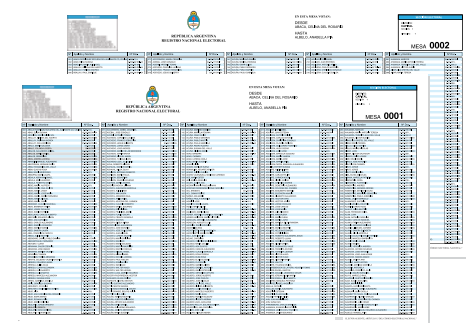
REPUBLICA ARGENTINA
REGISTRO NACIONAL ELECTORAL

EN ESTA MESA VOTAN:
DESDE
ABRCA, CELINA DEL ROSARIO
HASTA
AUBELO, ANABELLA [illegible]

MESA 0002

REPUBLICA ARGENTINA
REGISTRO NACIONAL ELECTORAL

EN ESTA MESA VOTAN:
DESDE
ABRCA, CELINA DEL ROSARIO
HASTA
AUBELO, ANABELLA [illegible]

MESA 0001

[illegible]